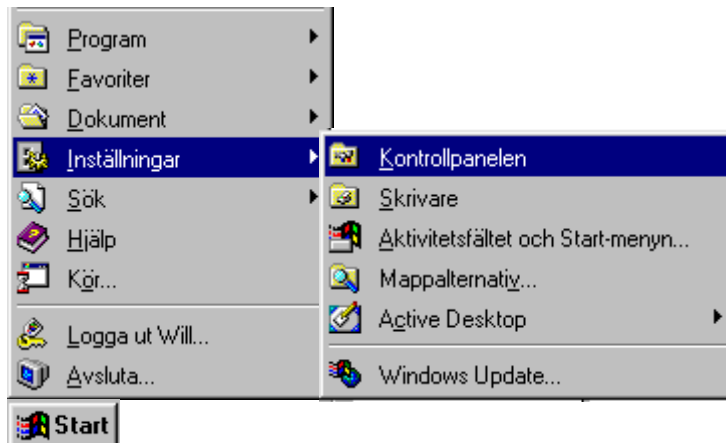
Program
Favoriter
Dokument
Inställningar
Sök
Hjälp
Kör...
Logga ut Will...
Avsluta...

Kontrollpanelen
Skrivare
Aktivitetsfältet och Start-menyn...
Mappalternativ...
Active Desktop
Windows Update...

Start